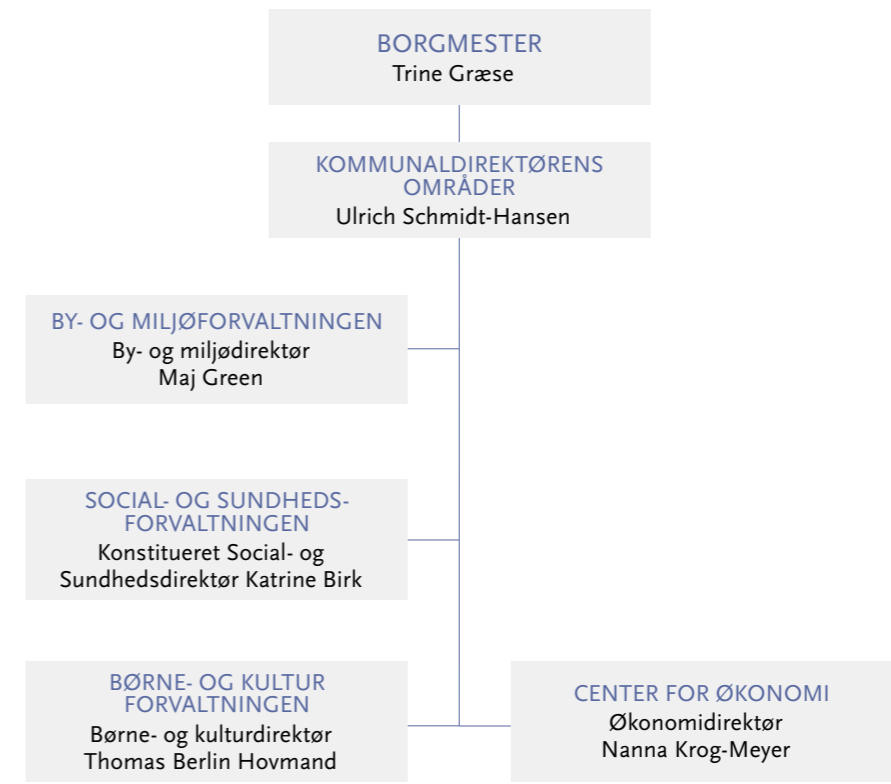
BORGMESTER
Trine Græse

KOMMUNALDIREKTØRENS OMRÅDER
Ulrich Schmidt-Hansen

BY- OG MILJØFORVALTNINGEN
By- og miljødirektør
Maj Green

SOCIAL- OG SUNDHEDS-FORVALTNINGEN
Konstitueret Social- og Sundhedsdirektør Katrine Birk

BØRNE- OG KULTUR FORVALTNINGEN
Børne- og kulturdirektør
Thomas Berlin Hovmand

CENTER FOR ØKONOMI
Økonomidirektør
Nanna Krog-Meyer